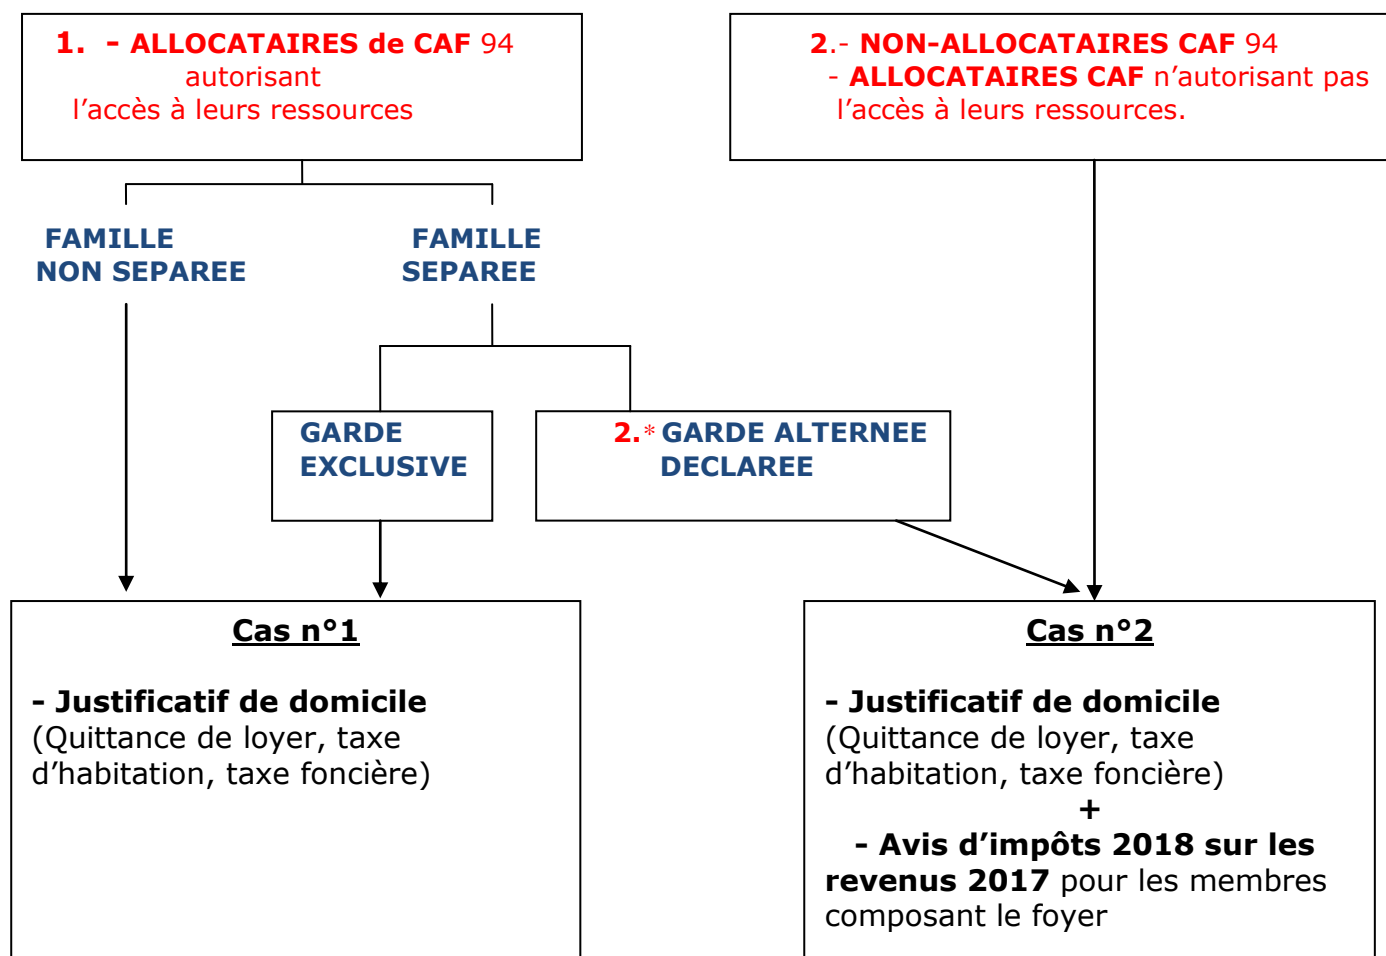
1. - ALLOCATAIRES de CAF 94 autorisant l’accès à leurs ressources

2.- NON-ALLOCATAIRES CAF 94
- ALLOCATAIRES CAF n’autorisant pas l’accès à leurs ressources.

FAMILLE NON SEPAREE

FAMILLE SEPAREE

GARDE EXCLUSIVE

2.* GARDE ALTERNEE DECLAREE

Cas n°1

- Justificatif de domicile
(Quittance de loyer, taxe d’habitation, taxe foncière)

Cas n°2

- Justificatif de domicile
(Quittance de loyer, taxe d’habitation, taxe foncière)
+
- Avis d’impôts 2018 sur les revenus 2017 pour les membres composant le foyer